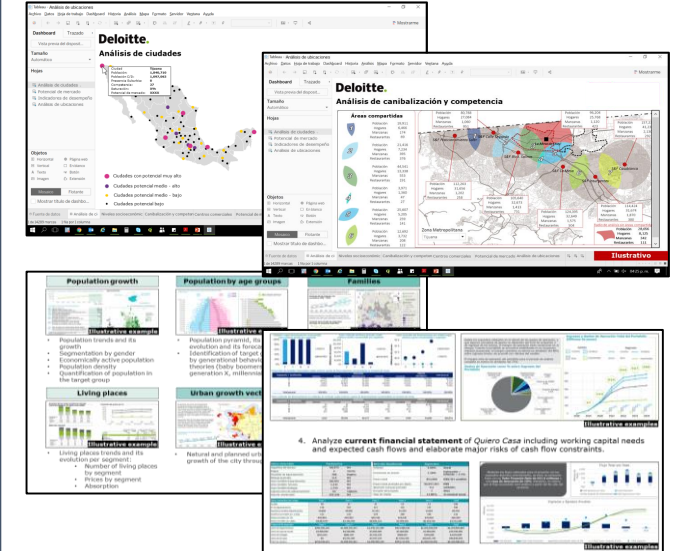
Tableau - Análisis de ubicaciones
Archivo Datos Mapa de trabajo Dashboard Historia Análisis Mapa Formato Servidor Ventana Ayuda
Dashboard Trazado
Tamaño
Automático
Hojas
Análisis de ciudades
Potencial de mercado
Indicadores de desempeño
Análisis de ubicaciones
Objetos
Horizontal
Vertical
Texto
Imagen
Página web
En blanco
Botón
Extensión
Mosaico Flotante
Mostrar título de dashbo...
Deloitte.
Análisis de ciudades
Ciudades con potencial muy alto
Ciudades potencial medio - alto
Ciudades potencial medio - bajo
Ciudades potencial bajo

Tableau - Análisis de ubicaciones
Archivo Datos Mapa de trabajo Dashboard Historia Análisis Mapa Formato Servidor Ventana Ayuda
Dashboard Trazado
Tamaño
Automático
Hojas
Análisis de ciudades
Potencial de mercado
Indicadores de desempeño
Análisis de ubicaciones
Objetos
Horizontal
Vertical
Texto
Imagen
Página web
En blanco
Botón
Extensión
Mosaico Flotante
Mostrar título de dashbo...
Mostrarme
Deloitte.
Análisis de canibalización y competencia
Áreas compartidas
Población
Hogares
Mercanas
Restaurantes
Zona Metropolitana
Ilustrativo

Population growth
Population by age groups
Families
Illustrative example
Illustrative example
Population trends and its growth
Segmentation by gender
Economically active population
Population density
Quantification of population in the target group
Population pyramid, its evolution and its forecast
Identification of target g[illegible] by generational behavior theories (baby boomer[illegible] generation X, millennial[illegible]
Living places
Urban growth vect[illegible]
Illustrative examples
Living places trends and its evolution per segment:
Number of living places by segment
Prices by segment
Absorption
Natural and planned urb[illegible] growth of the city throug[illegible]

Illustrative examples
4. Analyze current financial statement of Quiero Casa including working capital needs and expected cash flows and elaborate major risks of cash flow constraints.
Illustrative examples